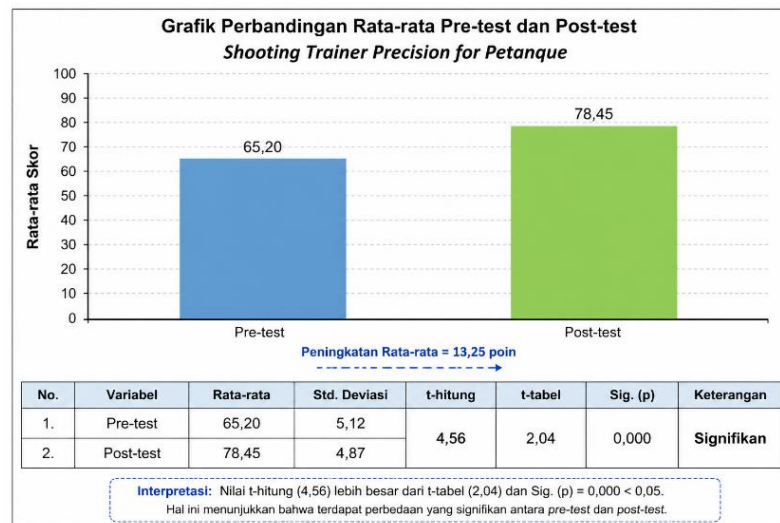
Grafik Perbandingan Rata-rata Pre-test dan Post-test
Shooting Trainer Precision for Petanque

Rata-rata Skor

100
90
80
70
60
50
40
30
20
10
0

65,20
78,45

Pre-test
Post-test

Peningkatan Rata-rata = 13,25 poin

| No. | Variabel | Rata-rata | Std. Deviasi | t-hitung | t-tabel | Sig. (p) | Keterangan |
|---|---|---|---|---|---|---|---|
| 1. | Pre-test | 65,20 | 5,12 | 4,56 | 2,04 | 0,000 | Signifikan |
| 2. | Post-test | 78,45 | 4,87 | | | | |

Interpretasi: Nilai t-hitung (4,56) lebih besar dari t-tabel (2,04) dan Sig. (p) = 0,000 < 0,05.
Hal ini menunjukkan bahwa terdapat perbedaan yang signifikan antara pre-test dan post-test.